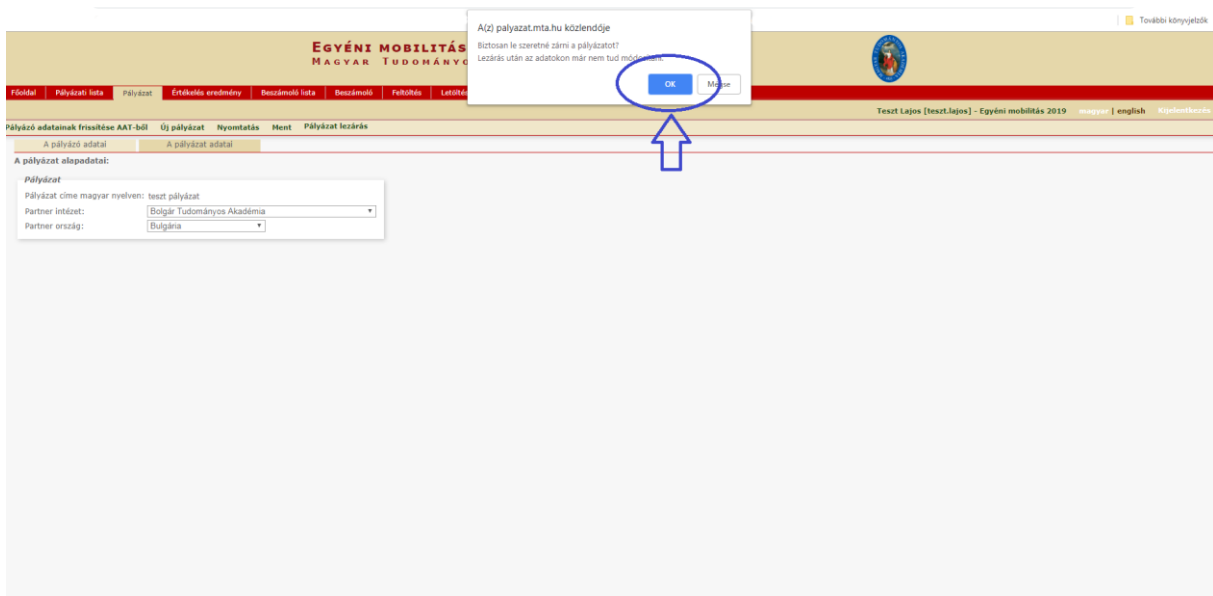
További könyvjelzők

EGYÉNI MOBILITÁS
MAGYAR TUDOMÁNYO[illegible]

A(z) palyazat.mta.hu közlendője
Biztosan le szeretné zárni a pályázatot?
Lezárás után az adatokon már nem tud módo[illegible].
OK
Mégse

Főoldal | Pályázati lista | Pályázat | Értékelés eredmény | Beszámoló lista | Beszámoló | Feltöltés | Letölté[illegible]

Teszt Lajos [teszt.lajos] - Egyéni mobilitás 2019 magyar | english Kijelentkezés

Pályázó adatainak frissítése AAT-ből Új pályázat Nyomtatás Ment Pályázat lezárás

A pályázó adatai | A pályázat adatai

A pályázat alapadatai:

Pályázat
Pályázat címe magyar nyelven: teszt pályázat
Partner intézet: Bolgár Tudományos Akadémia
Partner ország: Bulgária